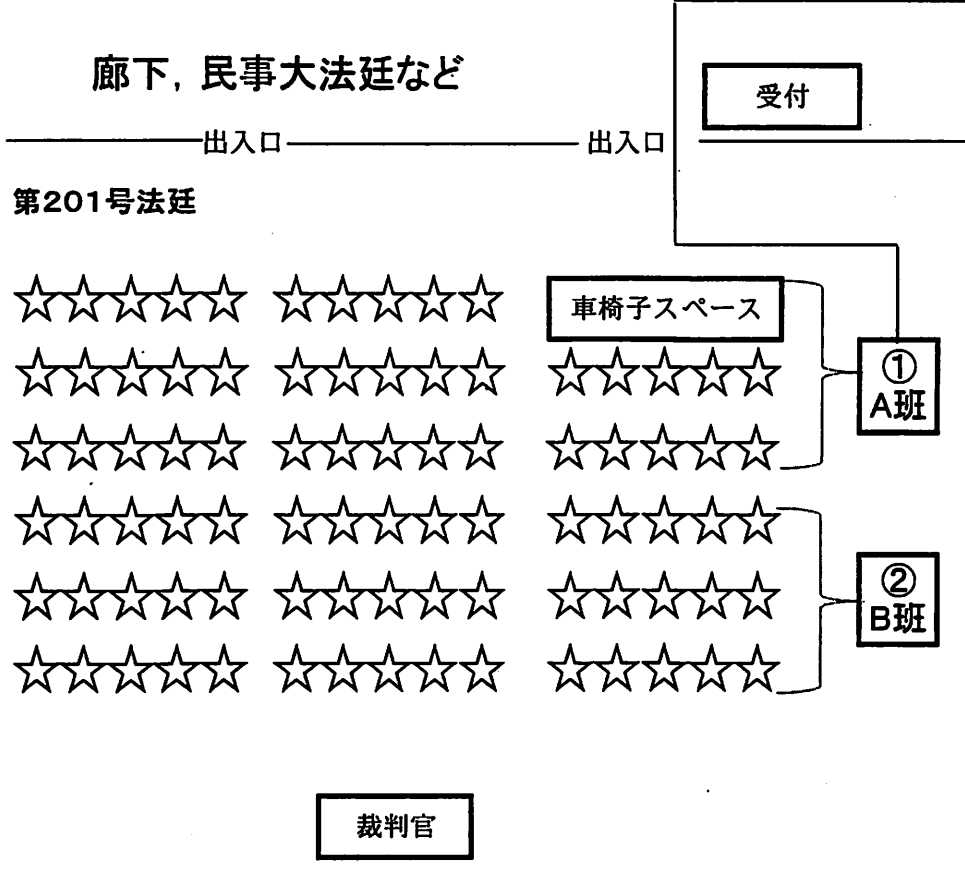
廊下，民事大法廷など

受付

出入口

出入口

第201号法廷

☆☆☆☆☆ ☆☆☆☆☆

車椅子スペース

☆☆☆☆☆ ☆☆☆☆☆ ☆☆☆☆☆

①
A班

☆☆☆☆☆ ☆☆☆☆☆ ☆☆☆☆☆

☆☆☆☆☆ ☆☆☆☆☆ ☆☆☆☆☆

☆☆☆☆☆ ☆☆☆☆☆ ☆☆☆☆☆

②
B班

☆☆☆☆☆ ☆☆☆☆☆ ☆☆☆☆☆

裁判官